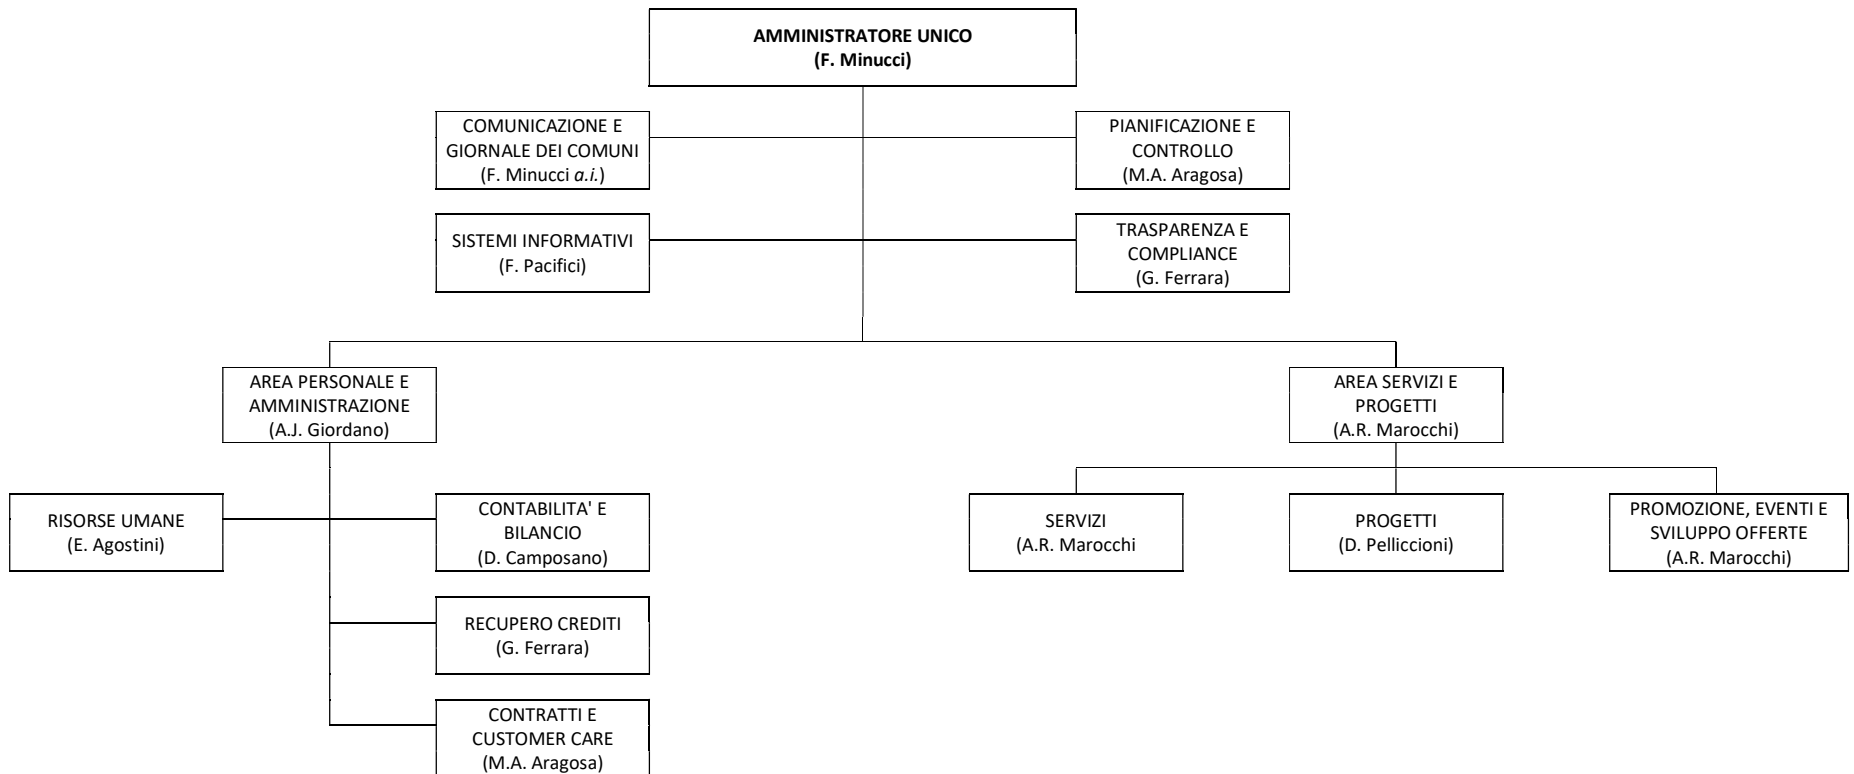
AMMINISTRATORE UNICO
(F. Minucci)

COMUNICAZIONE E GIORNALE DEI COMUNI
(F. Minucci *a.i.*)

PIANIFICAZIONE E CONTROLLO
(M.A. Aragosa)

SISTEMI INFORMATIVI
(F. Pacifici)

TRASPARENZA E COMPLIANCE
(G. Ferrara)

AREA PERSONALE E AMMINISTRAZIONE
(A.J. Giordano)

AREA SERVIZI E PROGETTI
(A.R. Marocchi)

RISORSE UMANE
(E. Agostini)

CONTABILITA' E BILANCIO
(D. Camposano)

RECUPERO CREDITI
(G. Ferrara)

CONTRATTI E CUSTOMER CARE
(M.A. Aragosa)

SERVIZI
(A.R. Marocchi

PROGETTI
(D. Pelliccioni)

PROMOZIONE, EVENTI E SVILUPPO OFFERTE
(A.R. Marocchi)